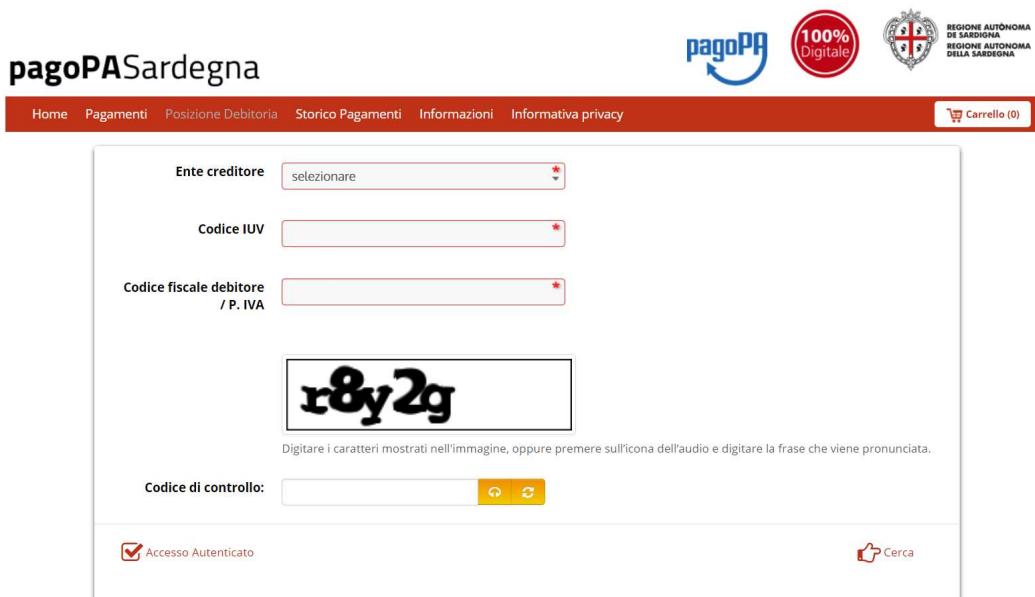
pagoPASardegna

pagoPA

100% Digitale

REGIONE AUTÒNOMA DE SARDIGNA
REGIONE AUTONOMA DELLA SARDEGNA

Home Pagamenti Posizione Debitoria Storico Pagamenti Informazioni Informativa privacy

Carrello (0)

Ente creditore
selezionare

Codice IUV

Codice fiscale debitore / P. IVA

r8y2g

Digitare i caratteri mostrati nell'immagine, oppure premere sull'icona dell'audio e digitare la frase che viene pronunciata.

Codice di controllo:

Accesso Autenticato

Cerca